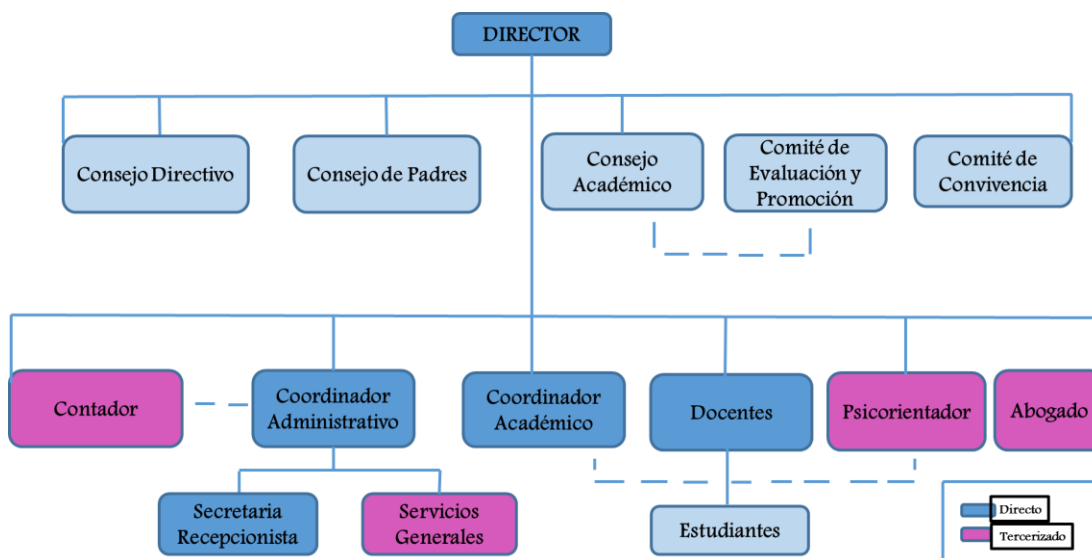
DIRECTOR

Consejo Directivo

Consejo de Padres

Consejo Académico

Comité de Evaluación y Promoción

Comité de Convivencia

Contador

Coordinador Administrativo

Coordinador Académico

Docentes

Psicorientador

Abogado

Secretaria Recepcionista

Servicios Generales

Estudiantes

Directo

Tercerizado